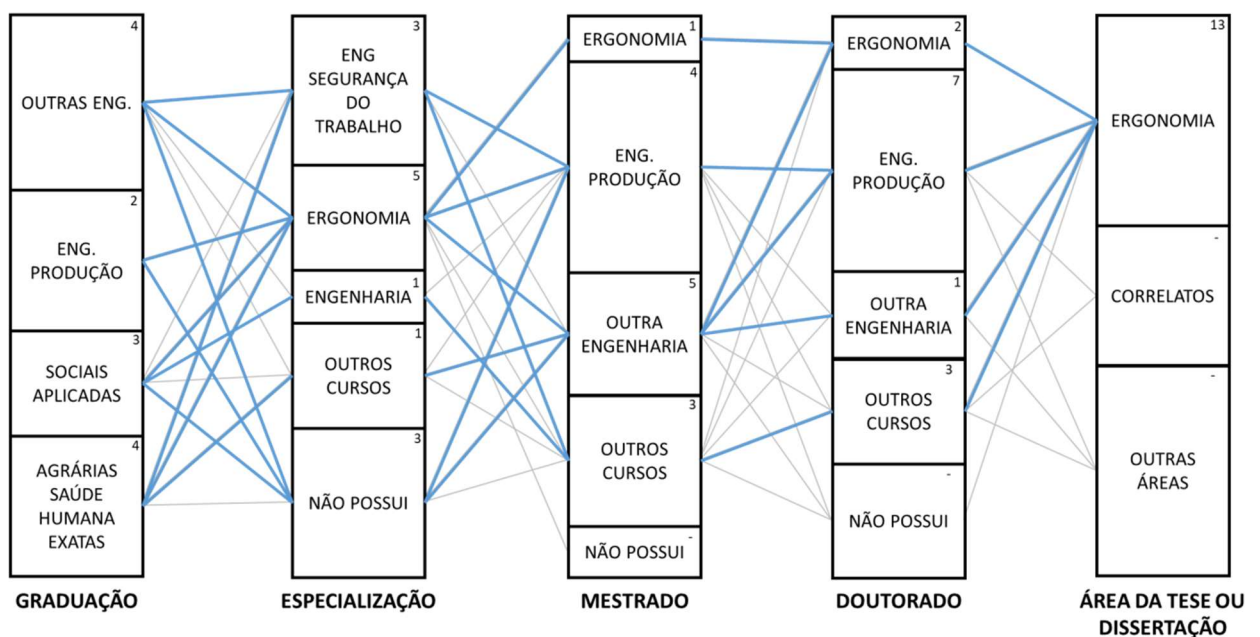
4
OUTRAS ENG.

2
ENG. PRODUÇÃO

3
SOCIAIS APLICADAS

4
AGRÁRIAS SAÚDE HUMANA EXATAS

GRADUAÇÃO

3
ENG SEGURANÇA DO TRABALHO

5
ERGONOMIA

1
ENGENHARIA

1
OUTROS CURSOS

3
NÃO POSSUI

ESPECIALIZAÇÃO

1
ERGONOMIA

4
ENG. PRODUÇÃO

5
OUTRA ENGENHARIA

3
OUTROS CURSOS

-
NÃO POSSUI

MESTRADO

2
ERGONOMIA

7
ENG. PRODUÇÃO

1
OUTRA ENGENHARIA

3
OUTROS CURSOS

-
NÃO POSSUI

DOUTORADO

13
ERGONOMIA

-
CORRELATOS

-
OUTRAS ÁREAS

ÁREA DA TESE OU DISSERTAÇÃO